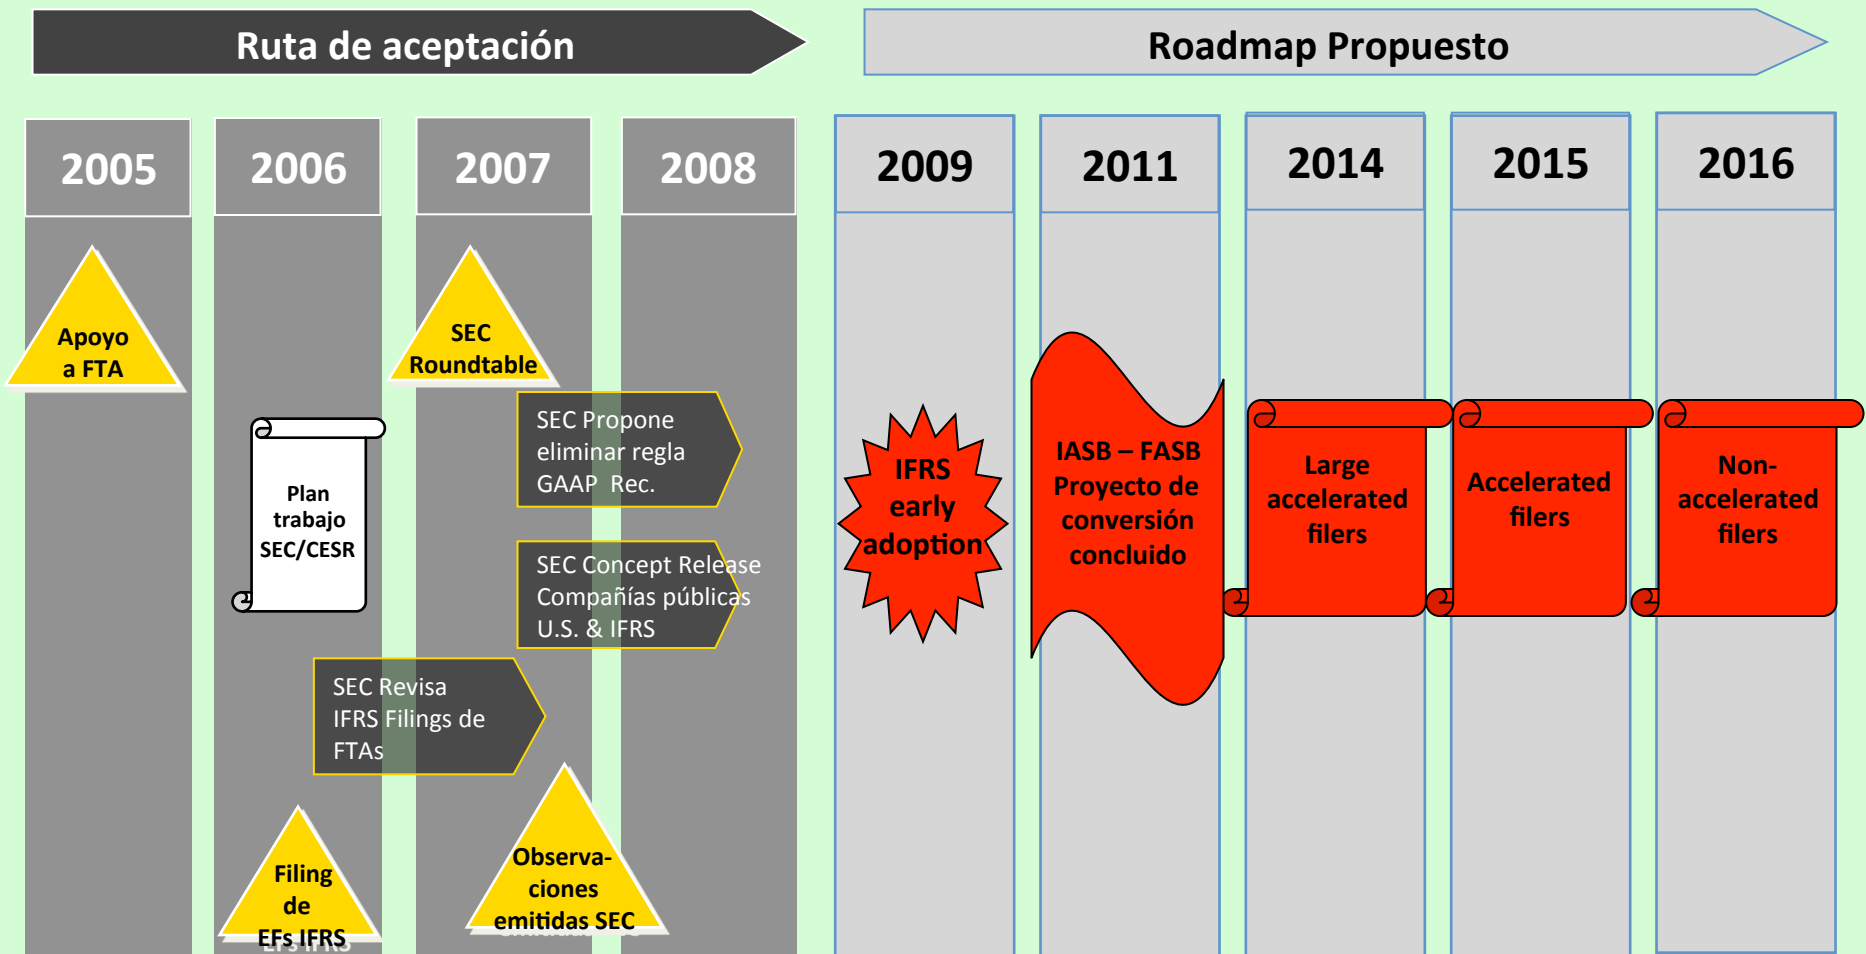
Ruta de aceptación

Roadmap Propuesto

2005

2006

2007

2008

2009

2011

2014

2015

2016

Apoyo a FTA

SEC Roundtable

SEC Propone eliminar regla GAAP Rec.

Plan trabajo SEC/CESR

SEC Concept Release Compañías públicas U.S. & IFRS

SEC Revisa IFRS Filings de FTAs

Filing de EFs IFRS

Observaciones emitidas SEC

IFRS early adoption

IASB – FASB Proyecto de conversión concluido

Large accelerated filers

Accelerated filers

Non-accelerated filers